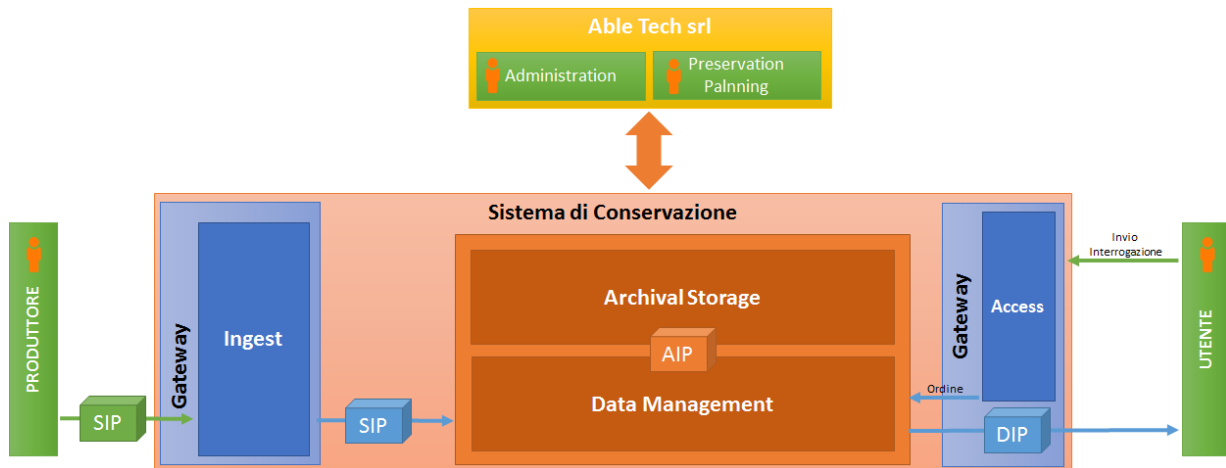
Able Tech srl

Administration

Preservation Palnning

Sistema di Conservazione

PRODUTTORE

SIP

Gateway

Ingest

SIP

Archival Storage

AIP

Data Management

Ordine

Gateway

Access

DIP

Invio Interrogazione

UTENTE